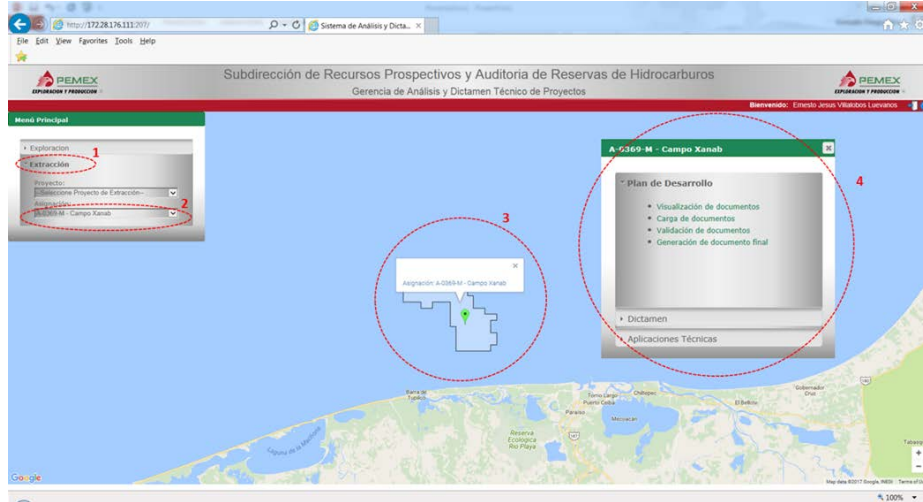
http://172.28.176.111:207/

Sistema de Análisis y Dicta...

File Edit View Favorites Tools Help

PEMEX EXPLORACIÓN Y PRODUCCIÓN

Subdirección de Recursos Prospectivos y Auditoria de Reservas de Hidrocarburos

Gerencia de Análisis y Dictamen Técnico de Proyectos

PEMEX EXPLORACIÓN Y PRODUCCIÓN

Bienvenido: Ernesto Jesus Villalobos Luevanos

Menú Principal

Exploracion

1

Extracción

Proyecto:

--Seleccione Proyecto de Extracción--

2

Asignación:

A-0369-M - Campo Xanab

3

Asignación: A-0369-M - Campo Xanab

A-0369-M - Campo Xanab

4

Plan de Desarrollo

Visualización de documentos

Carga de documentos

Validación de documentos

Generación de documento final

Dictamen

Aplicaciones Técnicas

Barra de Tupilco

Torno Largo

Puerto Ceiba

Chiltepec

El Bellote

Paraíso

Mecoacan

Reserva Ecológica Río Playa

Laguna de la Machona

Gobernador Cruz

Tabasco

Google

Map data ©2017 Google, INEGI Terms of Use

100%